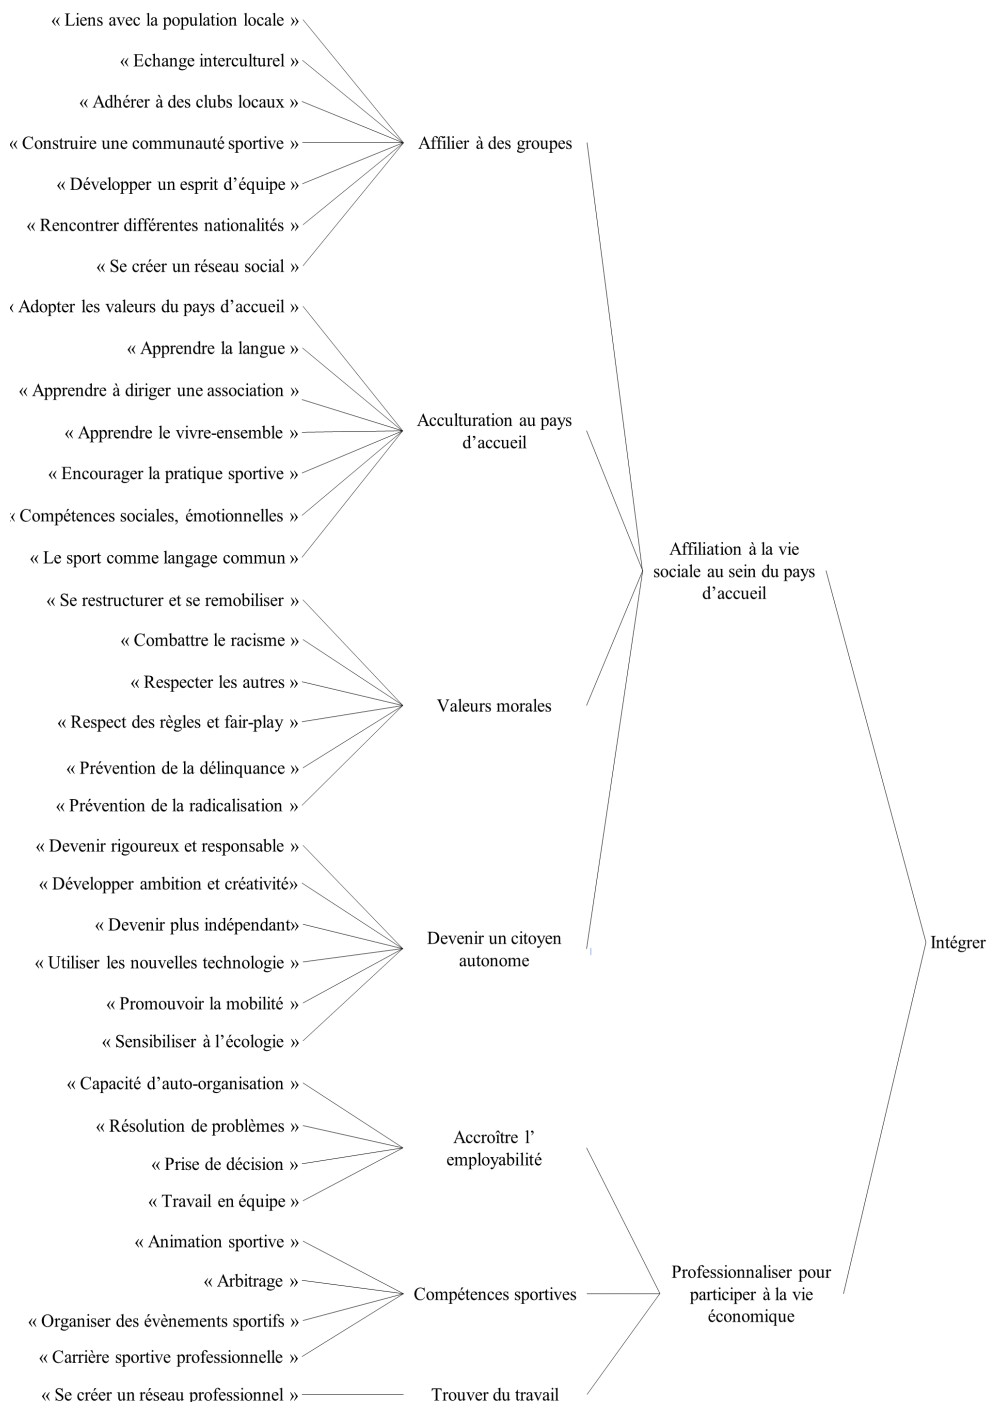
« Liens avec la population locale »
« Echange interculturel »
« Adhérer à des clubs locaux »
« Construire une communauté sportive »
« Développer un esprit d'équipe »
« Rencontrer différentes nationalités »
« Se créer un réseau social »

Affilier à des groupes

‹ Adopter les valeurs du pays d'accueil »
« Apprendre la langue »
« Apprendre à diriger une association »
« Apprendre le vivre-ensemble »
« Encourager la pratique sportive »
‹ Compétences sociales, émotionnelles »
« Le sport comme langage commun »

Acculturation au pays d'accueil

« Se restructurer et se remobiliser »
« Combattre le racisme »
« Respecter les autres »
« Respect des règles et fair-play »
« Prévention de la délinquance »
« Prévention de la radicalisation »

Valeurs morales

« Devenir rigoureux et responsable »
« Développer ambition et créativité»
« Devenir plus indépendant»
« Utiliser les nouvelles technologie »
« Promouvoir la mobilité »
« Sensibiliser à l'écologie »

Devenir un citoyen autonome

Affiliation à la vie sociale au sein du pays d'accueil

« Capacité d'auto-organisation »
« Résolution de problèmes »
« Prise de décision »
« Travail en équipe »

Accroître l' employabilité

« Animation sportive »
« Arbitrage »
« Organiser des évènements sportifs »
« Carrière sportive professionnelle »

Compétences sportives

« Se créer un réseau professionnel »

Trouver du travail

Professionnaliser pour participer à la vie économique

Intégrer